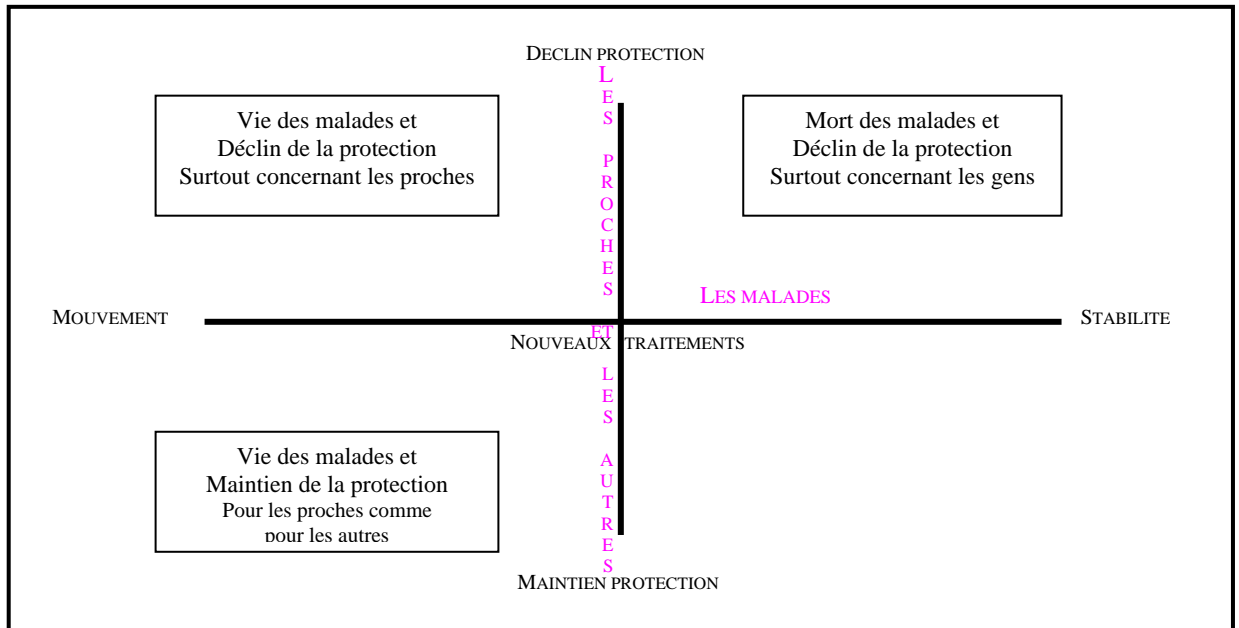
DECLIN PROTECTION

LES PROCHES ET LES AUTRES

Vie des malades et
Déclin de la protection
Surtout concernant les proches

Mort des malades et
Déclin de la protection
Surtout concernant les gens

LES MALADES

MOUVEMENT

STABILITE

NOUVEAUX TRAITEMENTS

Vie des malades et
Maintien de la protection
Pour les proches comme pour les autres

MAINTIEN PROTECTION